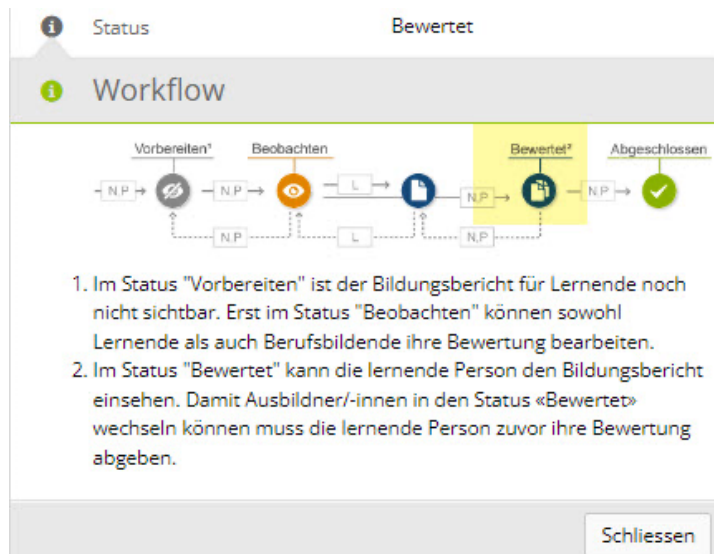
Status Bewertet

Workflow

Vorbereiten¹ Beobachten Bewertet² Abgeschlossen

N,P N,P L N,P N,P

N,P L N,P

1. Im Status "Vorbereiten" ist der Bildungsbericht für Lernende noch nicht sichtbar. Erst im Status "Beobachten" können sowohl Lernende als auch Berufsbildende ihre Bewertung bearbeiten.
2. Im Status "Bewertet" kann die lernende Person den Bildungsbericht einsehen. Damit Ausbildner/-innen in den Status «Bewertet» wechseln können muss die lernende Person zuvor ihre Bewertung abgeben.

Schliessen